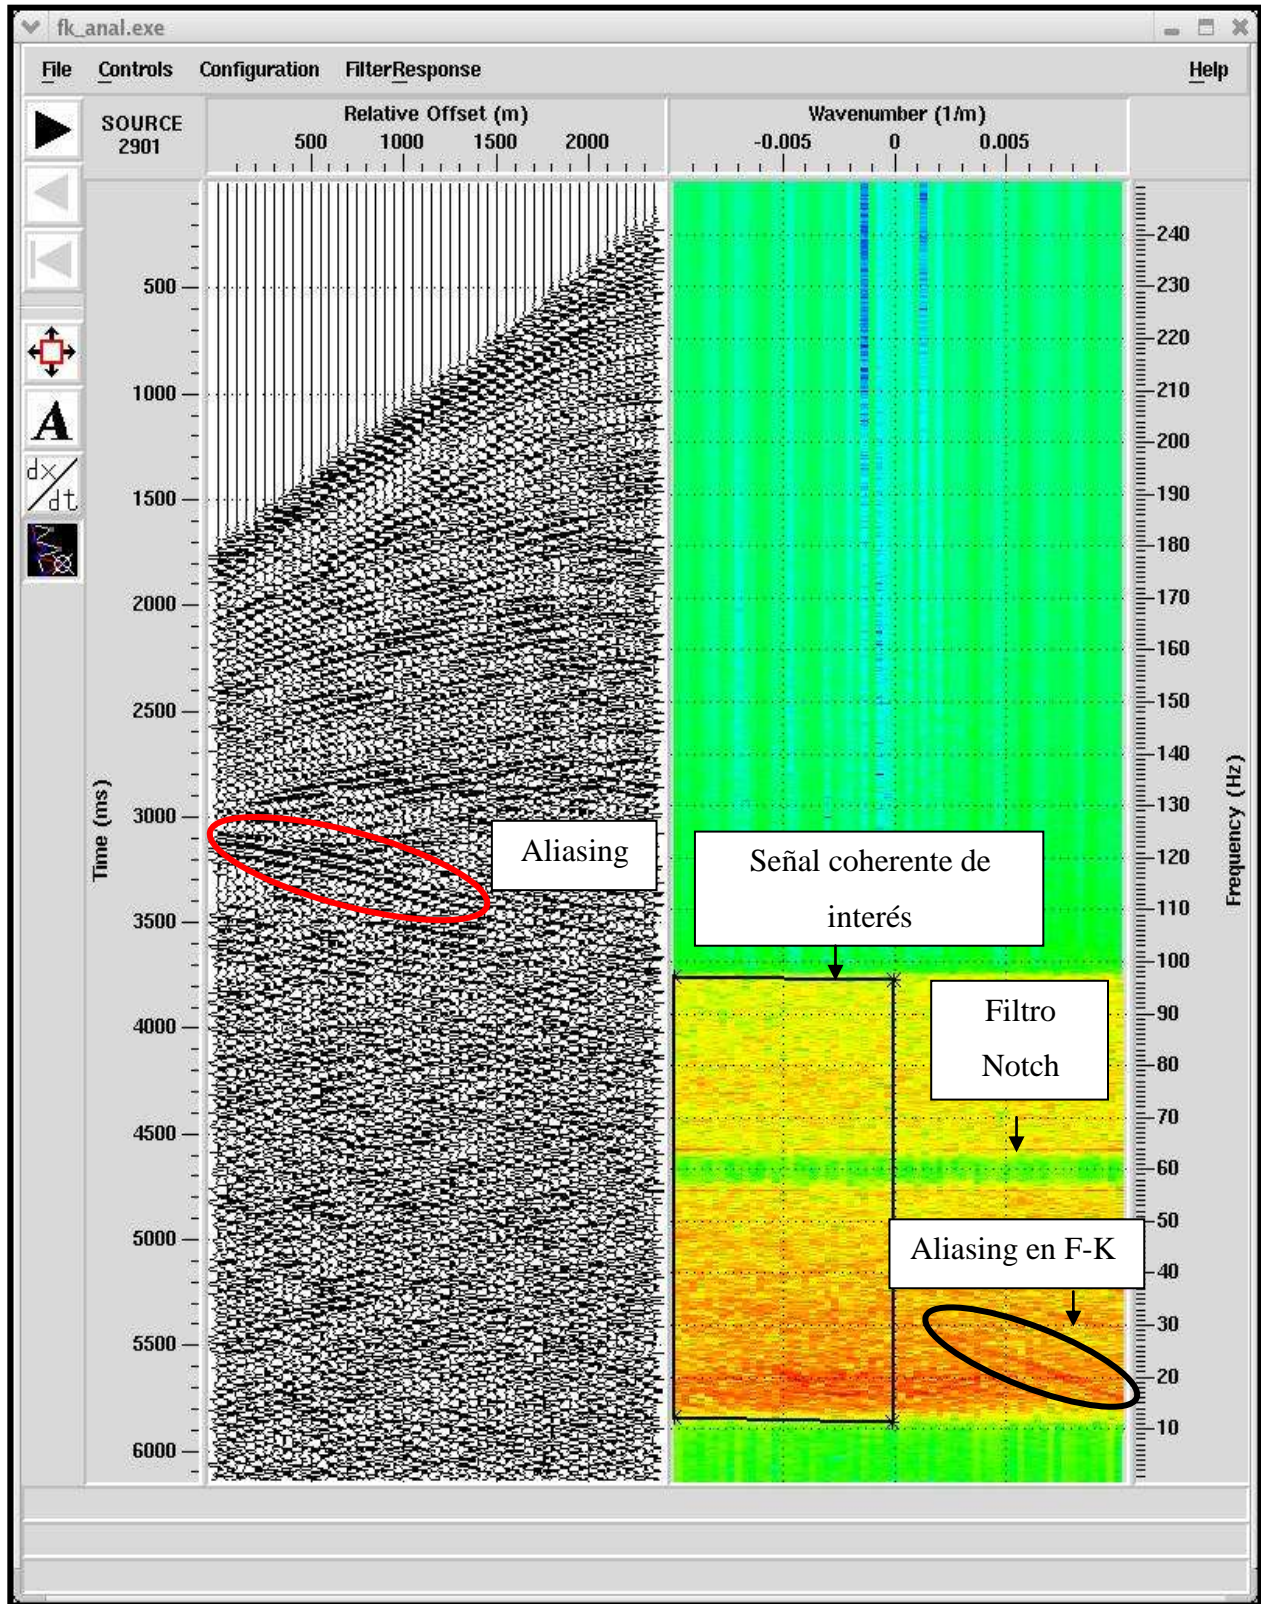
fk_anal.exe

File Controls Configuration FilterResponse Help

SOURCE 2901

Relative Offset (m)
500 1000 1500 2000

Wavenumber (1/m)
-0.005 0 0.005

Time (ms)
500
1000
1500
2000
2500
3000
3500
4000
4500
5000
5500
6000

Frequency (Hz)
240
230
220
210
200
190
180
170
160
150
140
130
120
110
100
90
80
70
60
50
40
30
20
10

Aliasing

Señal coherente de interés

Filtro Notch

Aliasing en F-K